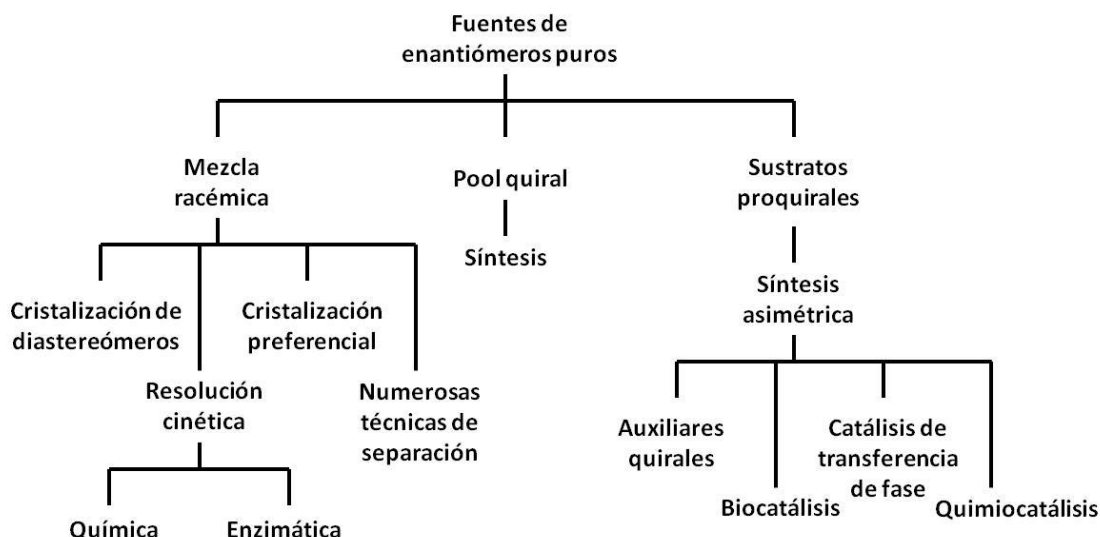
Fuentes de enantiómeros puros

Mezcla racémica

Pool quiral

Sustratos proquirales

Síntesis

Cristalización de diastereómeros

Cristalización preferencial

Resolución cinética

Numerosas técnicas de separación

Química

Enzimática

Síntesis asimétrica

Auxiliares quirales

Biocatálisis

Catálisis de transferencia de fase

Quimiocatálisis